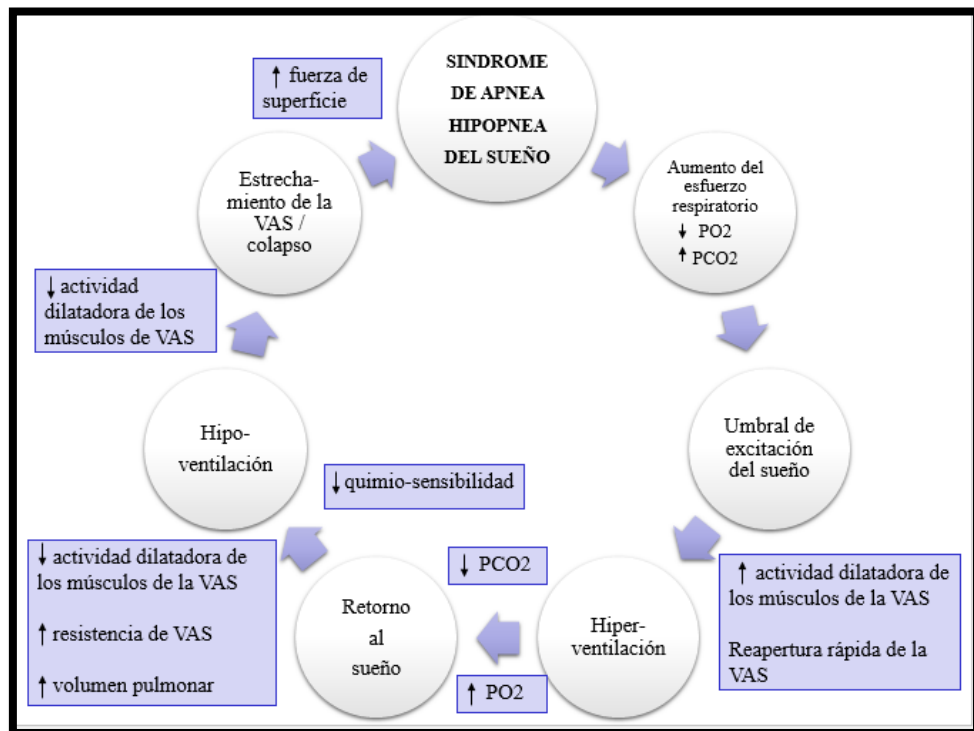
↑ fuerza de superficie

SINDROME DE APNEA HIPOPNEA DEL SUEÑO

Aumento del esfuerzo respiratorio
↓ PO2
↑ PCO2

Umbral de excitación del sueño

↑ actividad dilatadora de los músculos de la VAS

Reapertura rápida de la VAS

Hiper-ventilación

↓ PCO2

↑ PO2

Retorno al sueño

↓ actividad dilatadora de los músculos de la VAS

↑ resistencia de VAS

↑ volumen pulmonar

↓ quimio-sensibilidad

Hipo-ventilación

↓ actividad dilatadora de los músculos de VAS

Estrecha-miento de la VAS / colapso